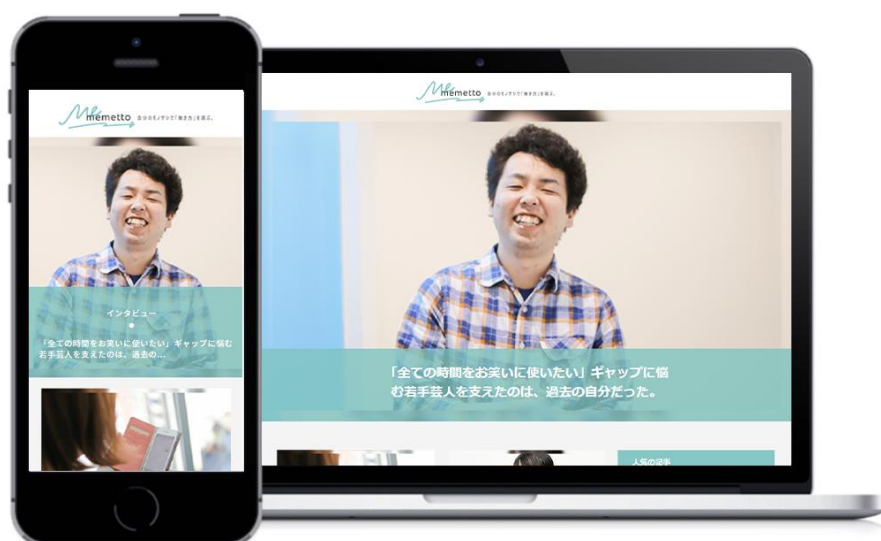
Me memetto 自分のモノサシで「働き方」を選ぶ。

インタビュー

「全ての時間をお笑いに使いたい」ギャップに悩む若手芸人を支えたのは、過去の...

Me memetto 自分のモノサシで「働き方」を選ぶ。

「全ての時間をお笑いに使いたい」ギャップに悩む若手芸人を支えたのは、過去の自分だった。

人気の記事